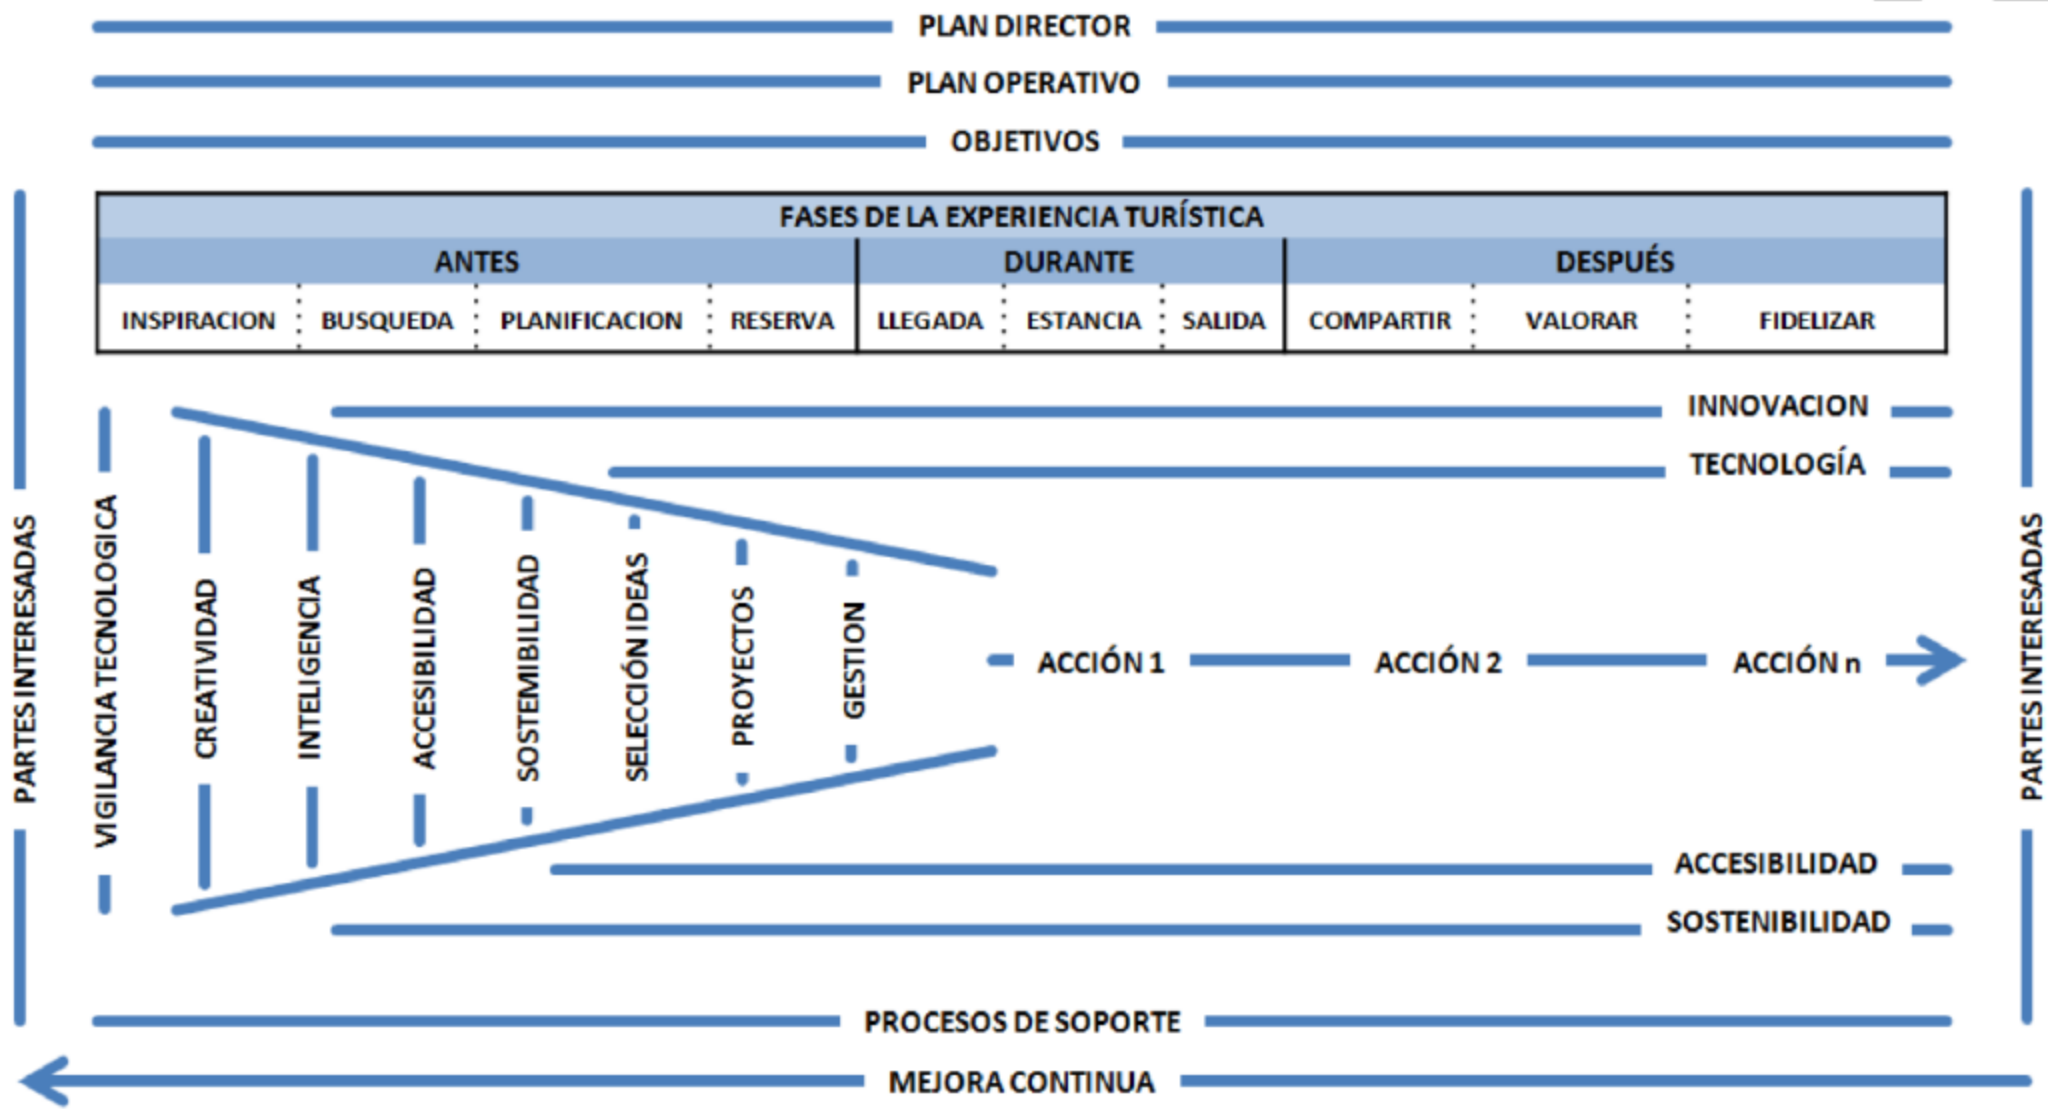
PLAN DIRECTOR
PLAN OPERATIVO
OBJETIVOS

| FASES DE LA EXPERIENCIA TURÍSTICA | | | | | | | | | |
|---|---|---|---|---|---|---|---|---|---|
| ANTES | | | | DURANTE | | | DESPUÉS | | |
| INSPIRACION | BUSQUEDA | PLANIFICACION | RESERVA | LLEGADA | ESTANCIA | SALIDA | COMPARTIR | VALORAR | FIDELIZAR |

PARTES INTERESADAS
VIGILANCIA TECNOLOGICA
CREATIVIDAD
INTELIGENCIA
ACCESIBILIDAD
SOSTEMIBILIDAD
SELECCIÓN IDEAS
PROYECTOS
GESTION

INNOVACION
TECNOLOGÍA

ACCIÓN 1
ACCIÓN 2
ACCIÓN n

ACCESIBILIDAD
SOSTENIBILIDAD

PARTES INTERESADAS

PROCESOS DE SOPORTE
MEJORA CONTINUA